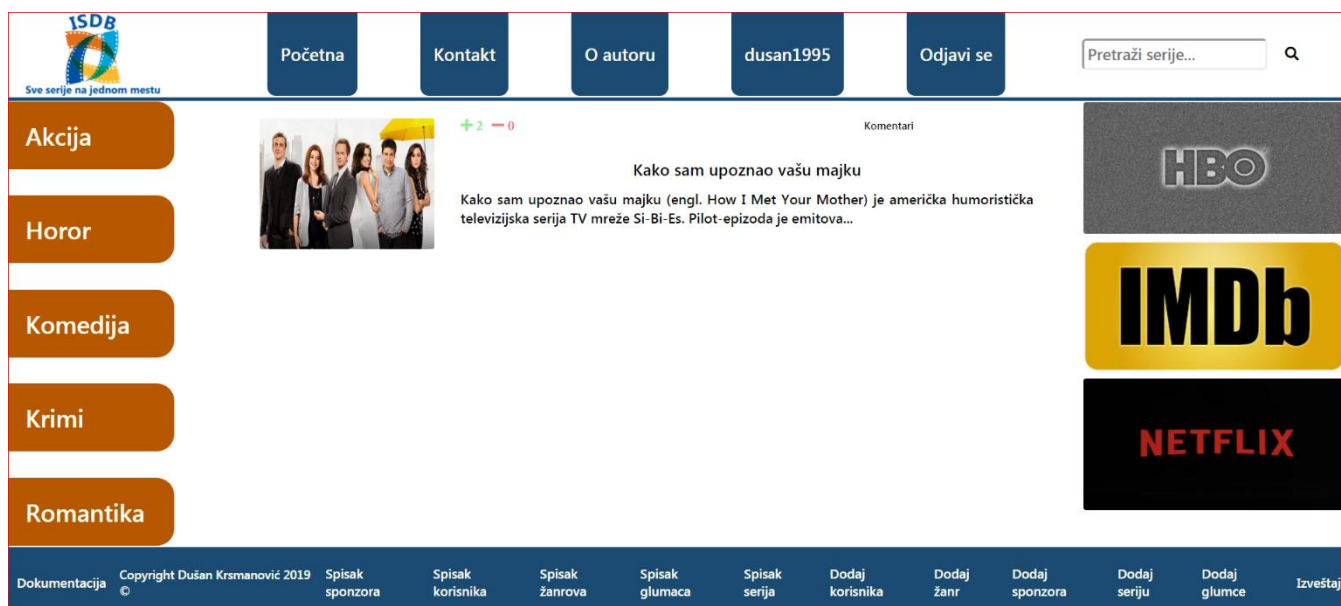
ISDB
Sve serije na jednom mestu

Početna
Kontakt
O autoru
dusan1995
Odjavi se
Pretraži serije...

Akcija
Horor
Komedija
Krimi
Romantika

+2 −0
Komentari

Kako sam upoznao vašu majku

Kako sam upoznao vašu majku (engl. How I Met Your Mother) je američka humoristička televizijska serija TV mreže Si-Bi-Es. Pilot-epizoda je emitova...

HBO
IMDb
NETFLIX

Dokumentacija
Copyright Dušan Krsmanović 2019 ©
Spisak sponzora
Spisak korisnika
Spisak žanrova
Spisak glumaca
Spisak serija
Dodaj korisnika
Dodaj žanr
Dodaj sponzora
Dodaj seriju
Dodaj glumce
Izveštaj